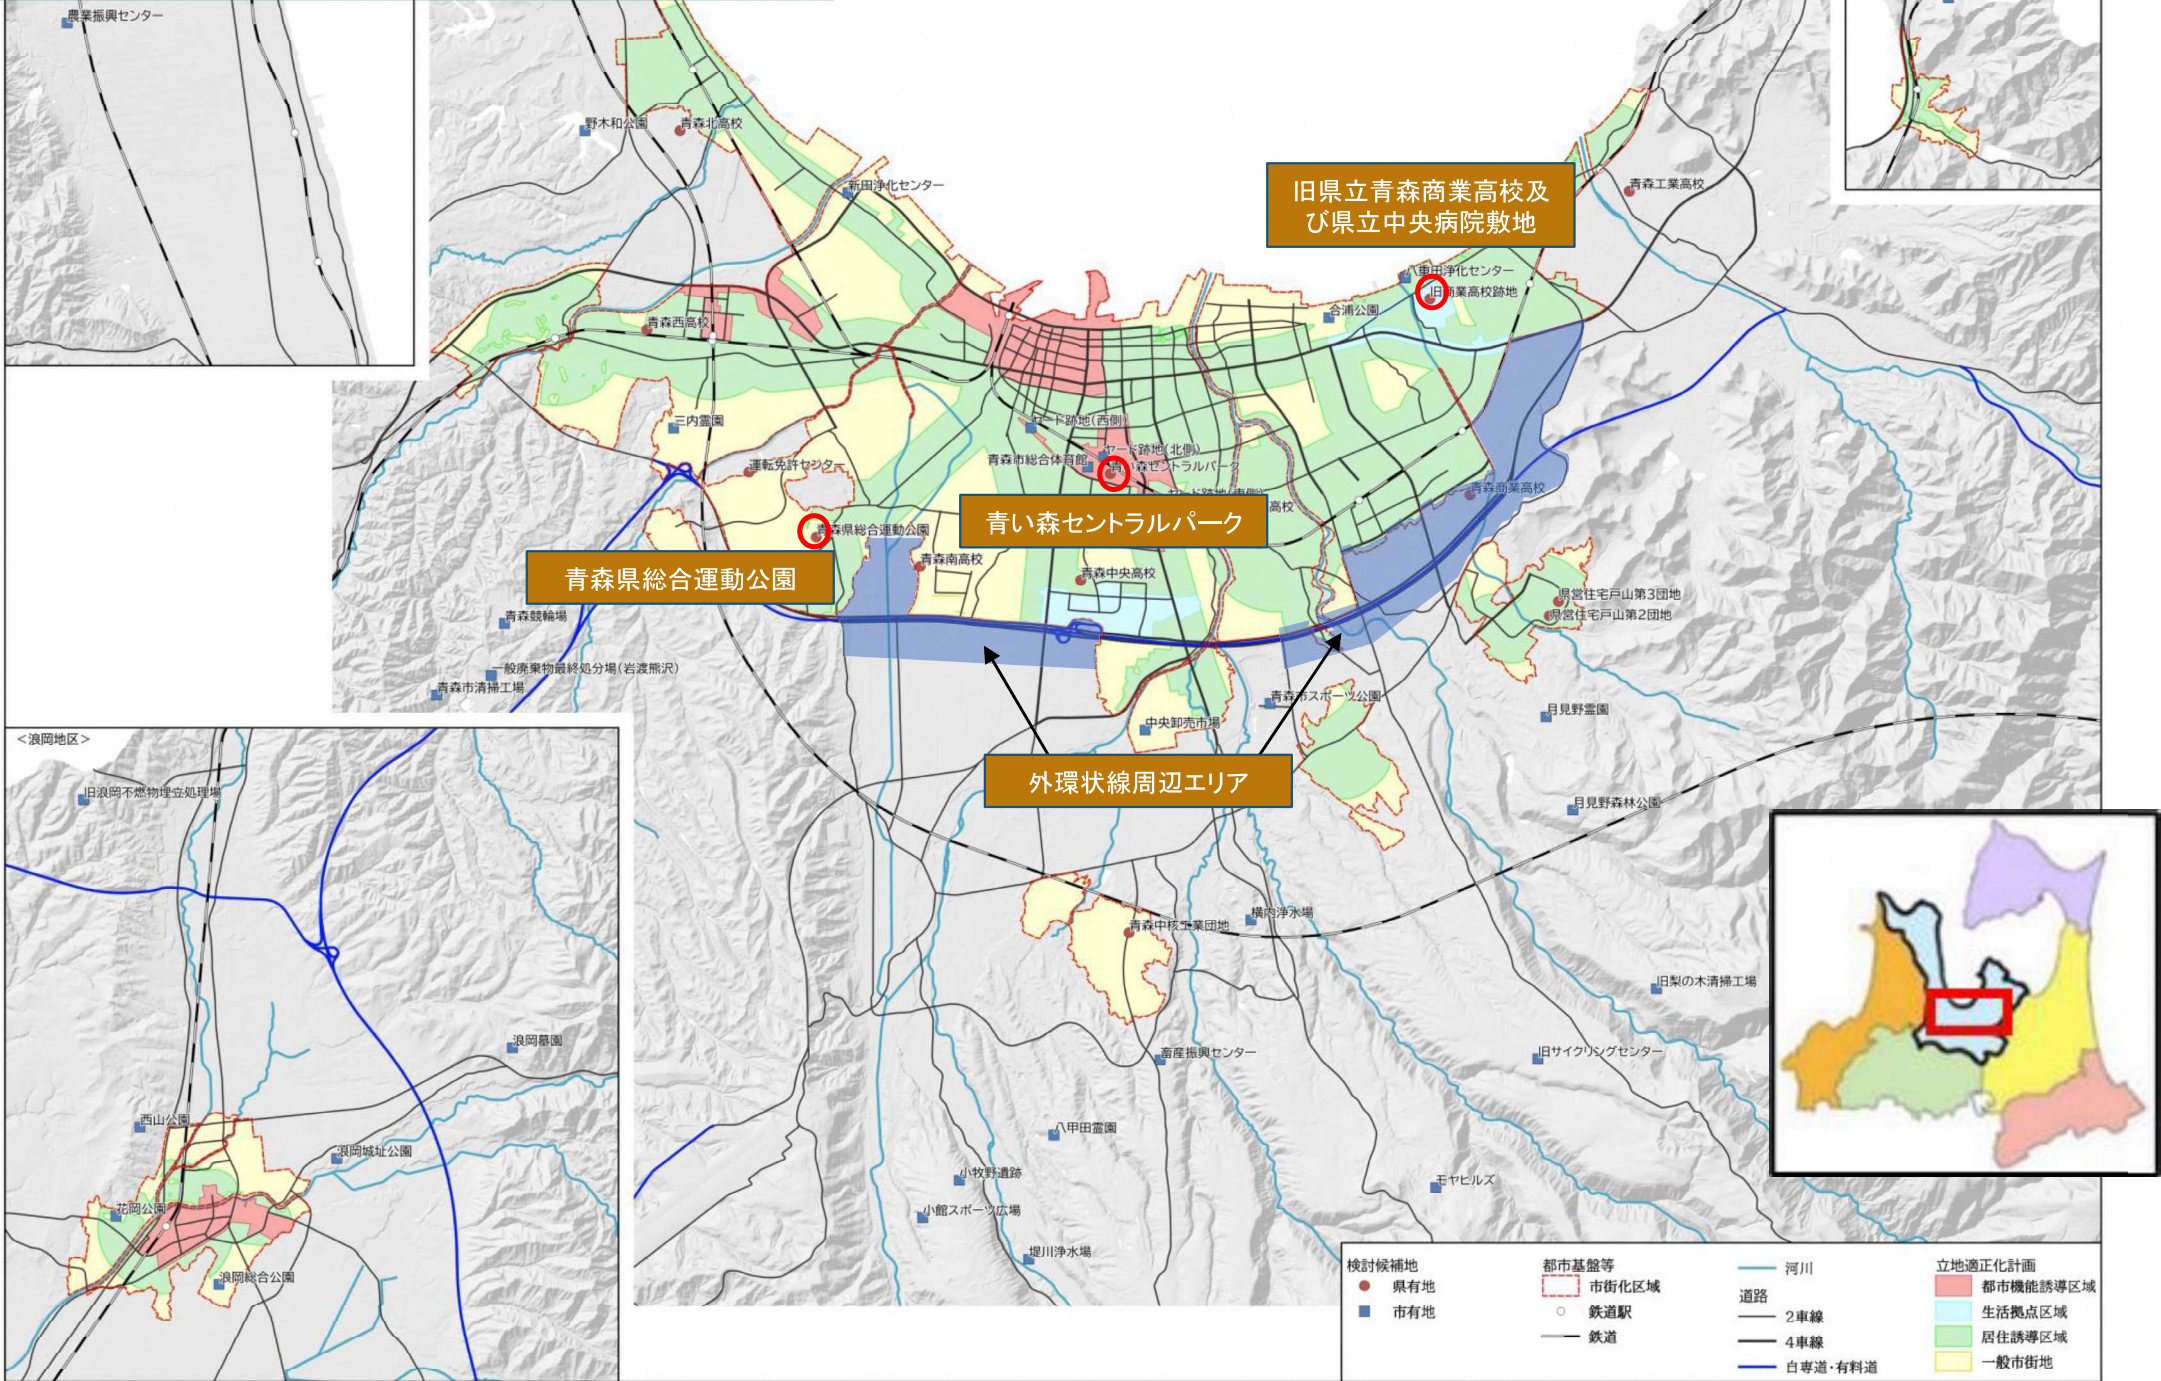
農業振興センター

野木和公園
青森北高校
新田浄化センター
旧県立青森商業高校及び県立中央病院敷地
青森工業高校
八重田浄化センター
旧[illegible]業高校跡地
合浦公園
青森西高校
三内霊園
ヤード跡地(西側)
ヤード跡地(北側)
青森市総合体育館
青い森セントラルパーク
運転免許センター
青い森セントラルパーク
高校
青森商業高校
青森県総合運動公園
青森南高校
青森県総合運動公園
青森中央高校
県営住宅戸山第3団地
県営住宅戸山第2団地
青森競輪場
一般廃棄物最終処分場(岩渡熊沢)
青森市清掃工場
青森市スポーツ公園
中央卸売市場
月見野霊園
外環状線周辺エリア
月見野森林公園
青森中核工業団地
横内浄水場
旧梨の木清掃工場
浪岡墓園
畜産振興センター
旧サイクリングセンター
八甲田霊園
小牧野遺跡
モヤヒルズ
小館スポーツ広場
堤川浄水場

<浪岡地区>
旧浪岡不燃物埋立処理場
西山公園
浪岡城址公園
花岡公園
浪岡総合公園

検討候補地
県有地
市有地
都市基盤等
市街化区域
鉄道駅
鉄道
河川
道路
2車線
4車線
自専道・有料道
立地適正化計画
都市機能誘導区域
生活拠点区域
居住誘導区域
一般市街地